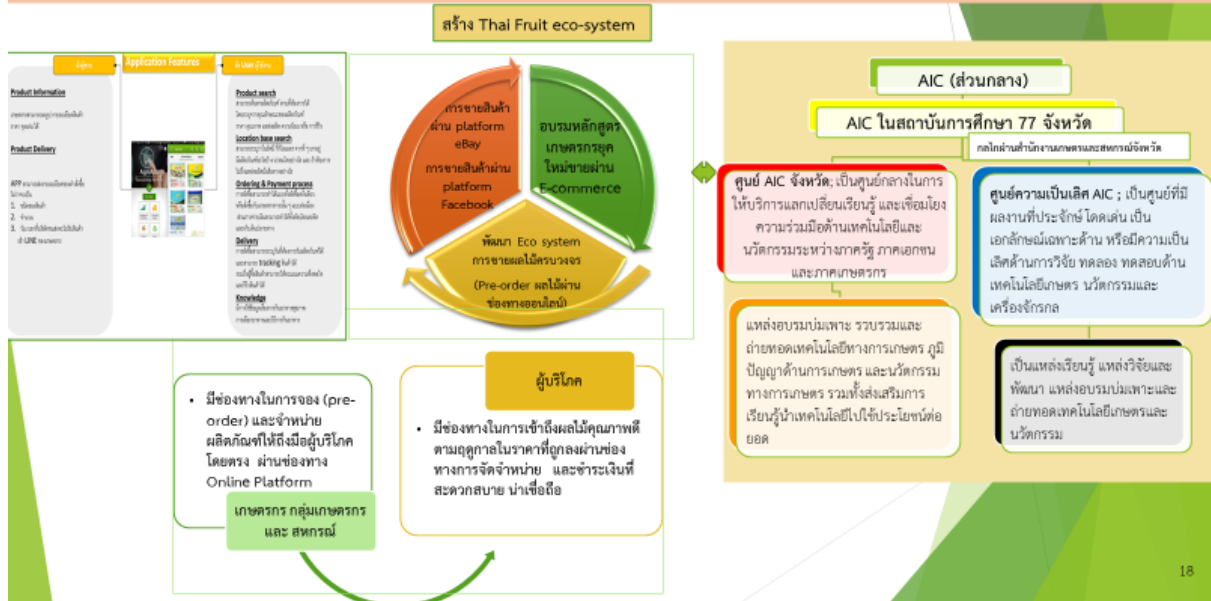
สร้าง Thai Fruit eco-system

ผู้ขาย

Application Features

ผู้ใช้/ผู้ซื้อ

Product Information

Product Delivery

Product search

Location base search

Ordering & Payment process

Delivery

Knowledge

การขายสินค้าผ่าน platform eBay

การขายสินค้าผ่าน platform Facebook

อบรมหลักสูตรเกษตรกรยุคใหม่ขายผ่าน E-commerce

พัฒนา Eco system การขายผลไม้ครบวงจร

(Pre-order ผลไม้ผ่านช่องทางออนไลน์)

AIC (ส่วนกลาง)

AIC ในสถาบันการศึกษา 77 จังหวัด

กลไกผ่านสำนักงานเกษตรและสหกรณ์จังหวัด

ศูนย์ AIC จังหวัด; เป็นศูนย์กลางในการให้บริการแลกเปลี่ยนเรียนรู้ และเชื่อมโยงความร่วมมือด้านเทคโนโลยีและนวัตกรรมระหว่างภาครัฐ ภาคเอกชน และภาคเกษตรกร

ศูนย์ความเป็นเลิศ AIC ; เป็นศูนย์ที่มีผลงานที่ประจักษ์ โดดเด่น เป็นเอกลักษณ์เฉพาะด้าน หรือมีความเป็นเลิศด้านการวิจัย ทดลอง ทดสอบด้านเทคโนโลยีเกษตร นวัตกรรมและเครื่องจักรกล

แหล่งอบรมบ่มเพาะ รวบรวมและถ่ายทอดเทคโนโลยีทางการเกษตร ภูมิปัญญาด้านการเกษตร และนวัตกรรมทางการเกษตร รวมทั้งส่งเสริมการเรียนรู้นำเทคโนโลยีไปใช้ประโยชน์ต่อยอด

เป็นแหล่งเรียนรู้ แหล่งวิจัยและพัฒนา แหล่งอบรมบ่มเพาะและถ่ายทอดเทคโนโลยีเกษตรและนวัตกรรม

• มีช่องทางในการจอง (pre-order) และจำหน่ายผลิตภัณฑ์ให้ถึงมือผู้บริโภคโดยตรง ผ่านช่องทาง Online Platform

เกษตรกร กลุ่มเกษตรกร และ สหกรณ์

ผู้บริโภค

• มีช่องทางในการเข้าถึงผลไม้คุณภาพดีตามฤดูกาลในราคาที่ถูกลงผ่านช่องทางการจัดจำหน่าย และชำระเงินที่สะดวกสบาย น่าเชื่อถือ

18